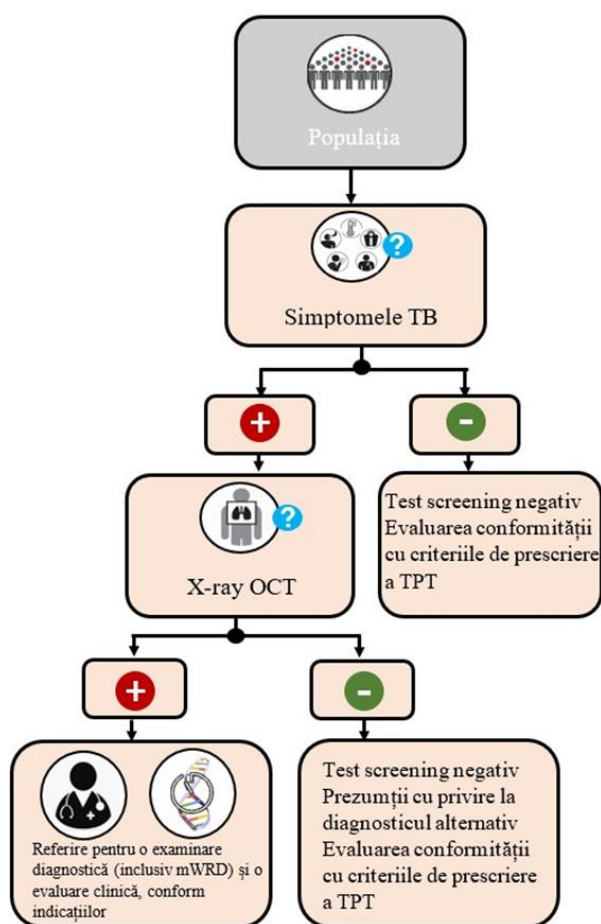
Populația

Simptomele TB

+

-

Test screening negativ Evaluarea conformității cu criteriile de prescriere a TPT

X-ray OCT

+

-

Referire pentru o examinare diagnostică (inclusiv mWRD) și o evaluare clinică, conform indicațiilor

Test screening negativ Prezumții cu privire la diagnosticul alternativ Evaluarea conformității cu criteriile de prescriere a TPT